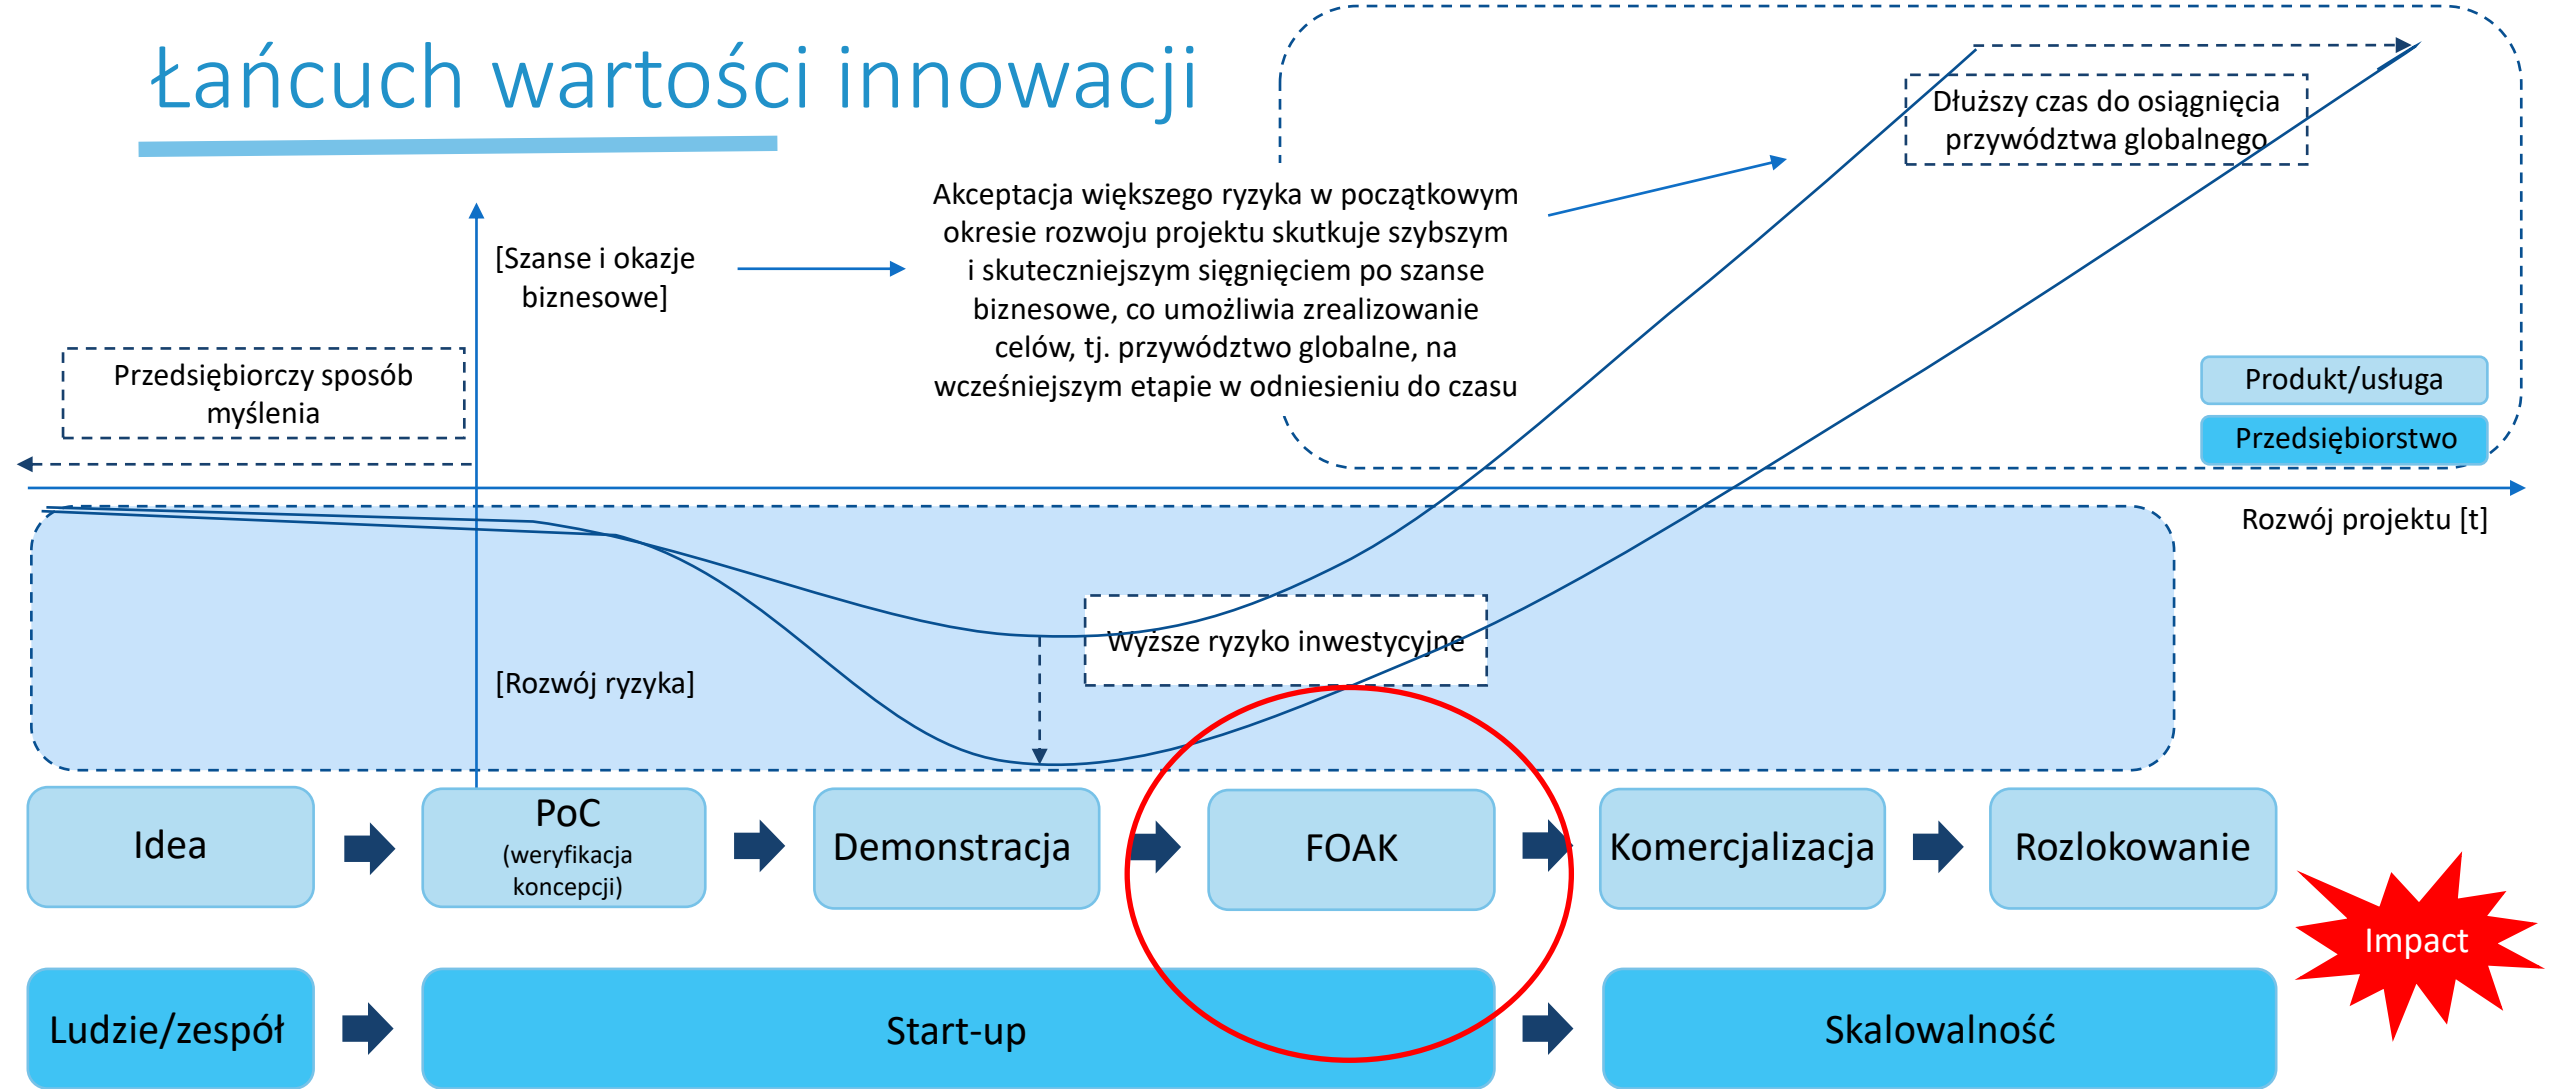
Łańcuch wartości innowacji

Dłuższy czas do osiągnięcia przywództwa globalnego

Akceptacja większego ryzyka w początkowym okresie rozwoju projektu skutkuje szybszym i skuteczniejszym sięgnięciem po szanse biznesowe, co umożliwia zrealizowanie celów, tj. przywództwo globalne, na wcześniejszym etapie w odniesieniu do czasu

[Szanse i okazje biznesowe]

Przedsiębiorczy sposób myślenia

Produkt/usługa

Przedsiębiorstwo

Rozwój projektu [t]

Wyższe ryzyko inwestycyjne

[Rozwój ryzyka]

Idea

PoC (weryfikacja koncepcji)

Demonstracja

FOAK

Komercjalizacja

Rozlokowanie

Impact

Ludzie/zespół

Start-up

Skalowalność